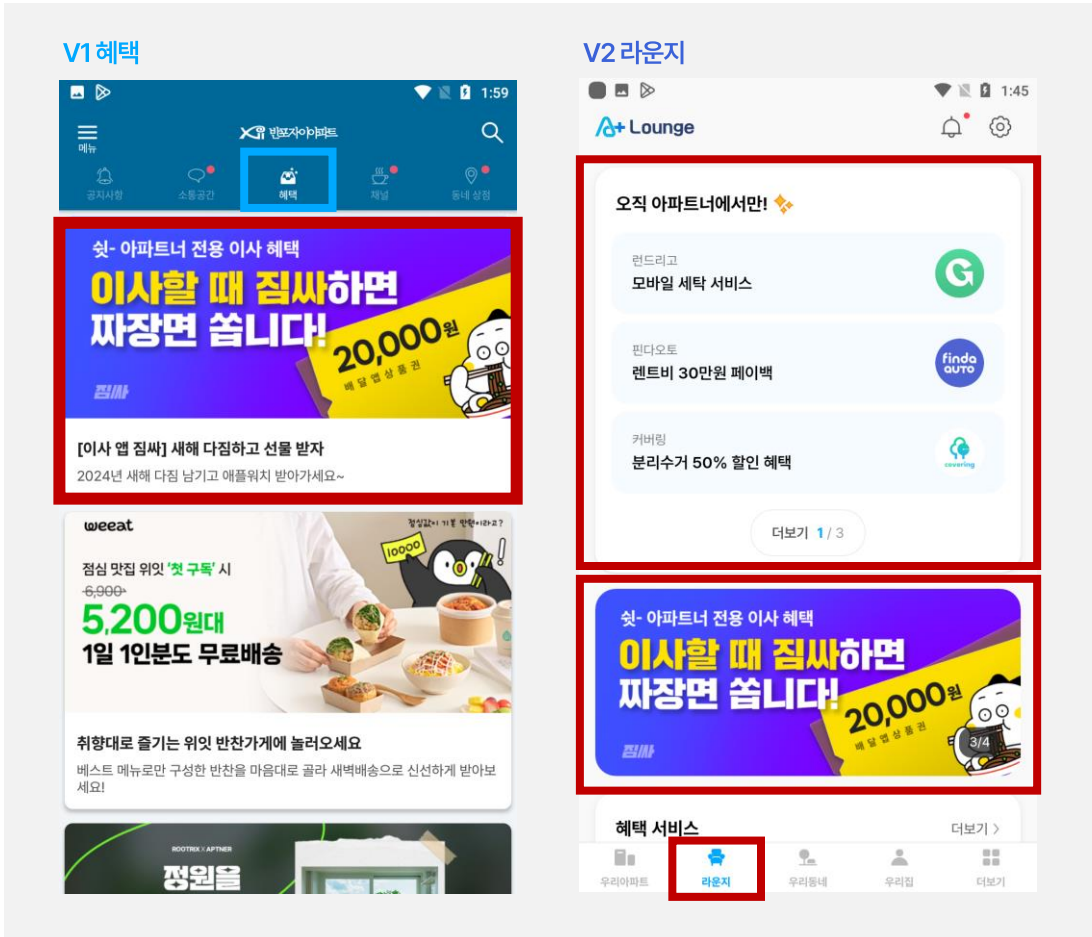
V1 혜택

1:59

메뉴

Xi 반포자이아파트

공지사항 소통공간 혜택 채널 동네 상점

쉿- 아파트너 전용 이사 혜택
이사할 때 짐싸하면 짜장면 쏩니다!
20,000원
배달앱상품권
짐싸

[이사 앱 짐싸] 새해 다짐하고 선물 받자
2024년 새해 다짐 남기고 애플워치 받아가세요~

weeat
점심값이 기본 만원이라고?
10000
점심 맛집 위잇 '첫 구독' 시
6,900
5,200원대
1일 1인분도 무료배송

취향대로 즐기는 위잇 반찬가게에 놀러오세요
베스트 메뉴로만 구성한 반찬을 마음대로 골라 새벽배송으로 신선하게 받아보세요!

ROOTRIX X APTNER
정원을

V2 라운지

1:45

A+ Lounge

오직 아파트너에서만!

런드리고
모바일 세탁 서비스

핀다오토
렌트비 30만원 페이백
finda AUTO

커버링
분리수거 50% 할인 혜택
covering

더보기 1 / 3

쉿- 아파트너 전용 이사 혜택
이사할 때 짐싸하면 짜장면 쏩니다!
20,000원
배달앱상품권
짐싸
3/4

혜택 서비스 더보기 >

우리아파트 라운지 우리동네 우리집 더보기